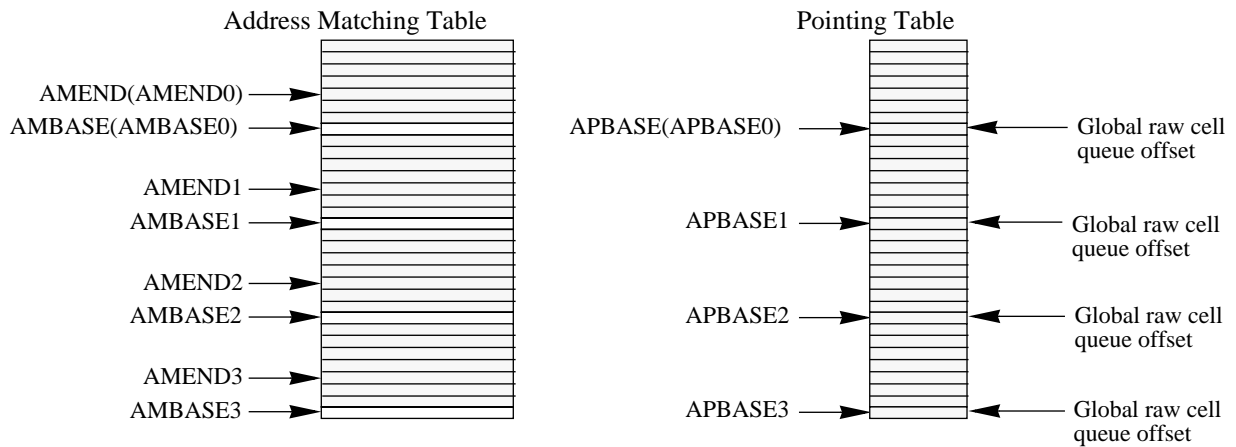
Address Matching Table

AMEND(AMEND0)
AMBASE(AMBASE0)
AMEND1
AMBASE1
AMEND2
AMBASE2
AMEND3
AMBASE3

Pointing Table

APBASE(APBASE0)
Global raw cell queue offset
APBASE1
Global raw cell queue offset
APBASE2
Global raw cell queue offset
APBASE3
Global raw cell queue offset